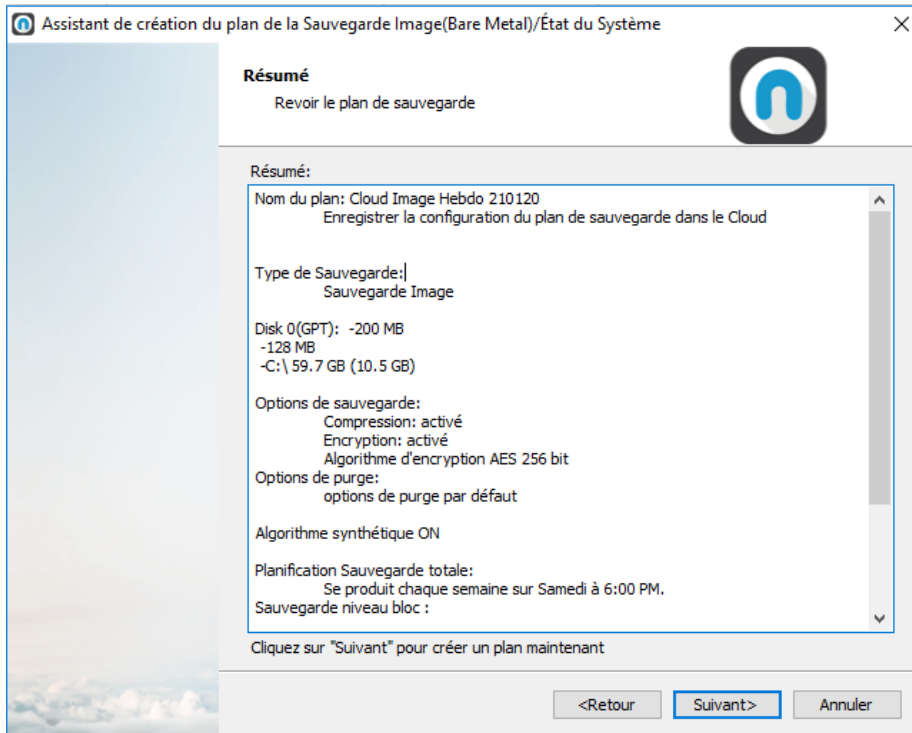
Assistant de création du plan de la Sauvegarde Image(Bare Metal)/État du Système

Résumé
Revoir le plan de sauvegarde

Résumé:

Nom du plan: Cloud Image Hebdo 210120
Enregistrer la configuration du plan de sauvegarde dans le Cloud

Type de Sauvegarde:
Sauvegarde Image

Disk 0(GPT): -200 MB
-128 MB
-C:\ 59.7 GB (10.5 GB)

Options de sauvegarde:
Compression: activé
Encryption: activé
Algorithme d'encryption AES 256 bit
Options de purge:
options de purge par défaut

Algorithme synthétique ON

Planification Sauvegarde totale:
Se produit chaque semaine sur Samedi à 6:00 PM.
Sauvegarde niveau bloc :

Cliquez sur "Suivant" pour créer un plan maintenant

<Retour
Suivant>
Annuler